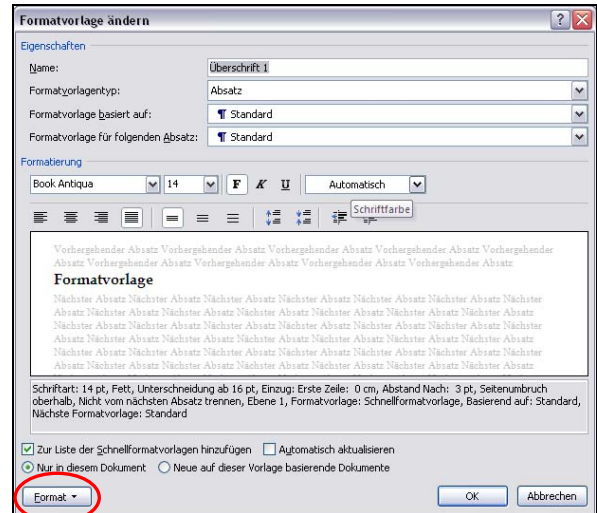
Formatvorlage ändern

Eigenschaften

Name: Überschrift 1

Formatvorlagentyp: Absatz

Formatvorlage basiert auf: ¶ Standard

Formatvorlage für folgenden Absatz: ¶ Standard

Formatierung

Book Antiqua 14 F K U Automatisch

Schriftfarbe

Vorhergehender Absatz Vorhergehender Absatz Vorhergehender Absatz Vorhergehender Absatz Vorhergehender Absatz Vorhergehender Absatz Vorhergehender Absatz Vorhergehender Absatz Vorhergehender Absatz

Formatvorlage

Nächster Absatz Nächster Absatz Nächster Absatz Nächster Absatz Nächster Absatz Nächster Absatz Nächster Absatz Nächster Absatz Nächster Absatz Nächster Absatz Nächster Absatz Nächster Absatz Nächster Absatz Nächster Absatz Nächster Absatz Nächster Absatz Nächster Absatz Nächster Absatz Nächster Absatz Nächster Absatz Nächster Absatz Nächster Absatz Nächster Absatz Nächster Absatz Nächster Absatz Nächster Absatz Nächster Absatz Nächster Absatz Nächster Absatz Nächster Absatz Nächster Absatz Nächster Absatz Nächster Absatz Nächster Absatz Nächster Absatz Nächster Absatz Nächster Absatz Nächster Absatz Nächster Absatz Nächster Absatz Nächster Absatz Nächster Absatz Nächster Absatz Nächster Absatz Nächster Absatz Nächster Absatz Nächster Absatz Nächster Absatz Nächster Absatz Nächster Absatz Nächster Absatz Nächster Absatz Nächster Absatz Nächster Absatz

Schriftart: 14 pt, Fett, Unterschneidung ab 16 pt, Einzug: Erste Zeile: 0 cm, Abstand Nach: 3 pt, Seitenumbruch oberhalb, Nicht vom nächsten Absatz trennen, Ebene 1, Formatvorlage: Schnellformatvorlage, Basierend auf: Standard, Nächste Formatvorlage: Standard

Zur Liste der Schnellformatvorlagen hinzufügen   Automatisch aktualisieren

Nur in diesem Dokument   Neue auf dieser Vorlage basierende Dokumente

Format ▾   OK   Abbrechen